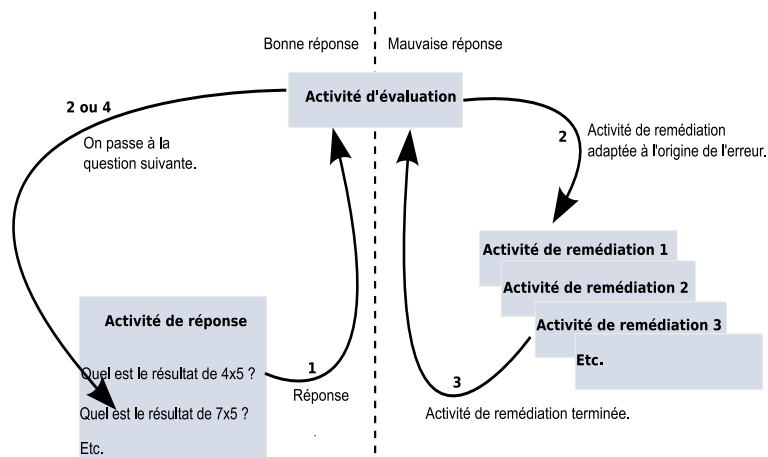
Bonne réponse | Mauvaise réponse

Activité d'évaluation

2 ou 4

On passe à la question suivante.

2

Activité de remédiation adaptée à l'origine de l'erreur.

Activité de remédiation 1

Activité de remédiation 2

Activité de remédiation 3

Etc.

Activité de réponse

Quel est le résultat de 4x5 ?

Quel est le résultat de 7x5 ?

Etc.

1

Réponse

3

Activité de remédiation terminée.